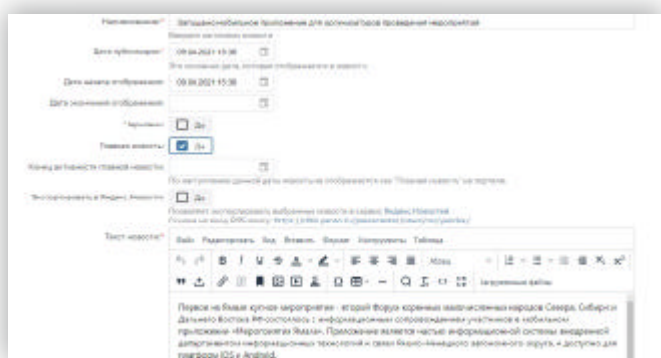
Наименование* Запущено мобильное приложение для организаторов проведения мероприятий

Дата публикации* 09.04.2021 15:38

Дата начала отображения* 09.04.2021 15:38

Дата окончания отображения

Черновик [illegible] Да

Главная новость Да

Конец актуальности главной новости

Экспортировать в Яндекс.Новости Да

Текст новости* Файл Редактировать Вид Вставка Формат Инструменты Таблица

Первое на Ямале крупное мероприятие - второй Форум коренных малочисленных народов Севера, Сибири и Дальнего Востока РФ состоялось с информационным сопровождением участников в мобильном приложении «Мероприятия Ямала». Приложение является частью информационной системы внедренной департаментом информационных технологий и связи Ямало-Ненецкого автономного округа, и доступно для платформ iOS и Android.